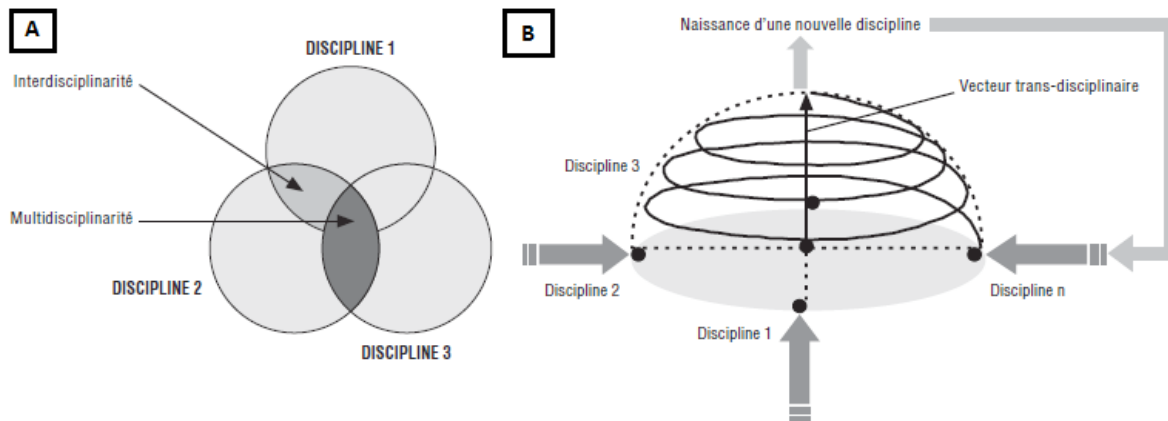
A

DISCIPLINE 1

Interdisciplinarité

Multidisciplinarité

DISCIPLINE 2

DISCIPLINE 3

B

Naissance d'une nouvelle discipline

Vecteur trans-disciplinaire

Discipline 3

Discipline 2

Discipline n

Discipline 1